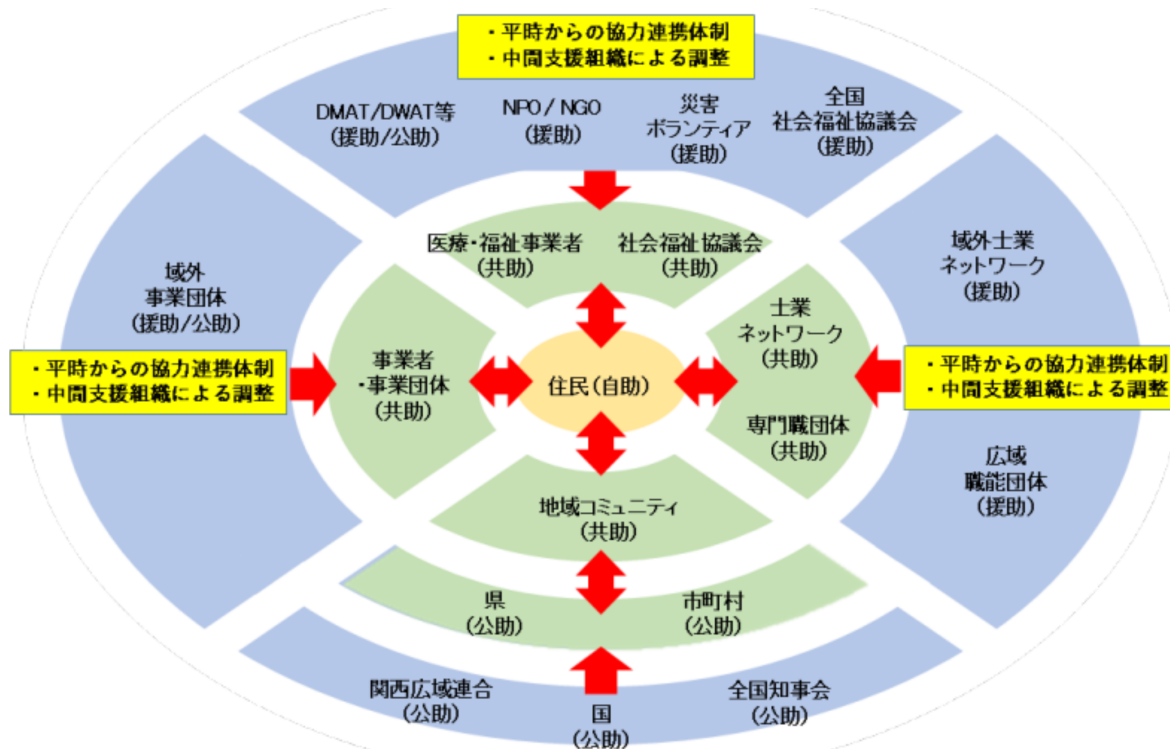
・平時からの協力連携体制
・中間支援組織による調整

DMAT/DWAT等
(援助/公助)

NPO / NGO
(援助)

災害
ボランティア
(援助)

全国
社会福祉協議会
(援助)

医療・福祉事業者
(共助)

社会福祉協議会
(共助)

域外
事業団体
(援助/公助)

域外士業
ネットワーク
(援助)

・平時からの協力連携体制
・中間支援組織による調整

事業者
・事業団体
(共助)

住民(自助)

士業
ネットワーク
(共助)

・平時からの協力連携体制
・中間支援組織による調整

専門職団体
(共助)

広域
職能団体
(援助)

地域コミュニティ
(共助)

県
(公助)

市町村
(公助)

関西広域連合
(公助)

全国知事会
(公助)

国
(公助)